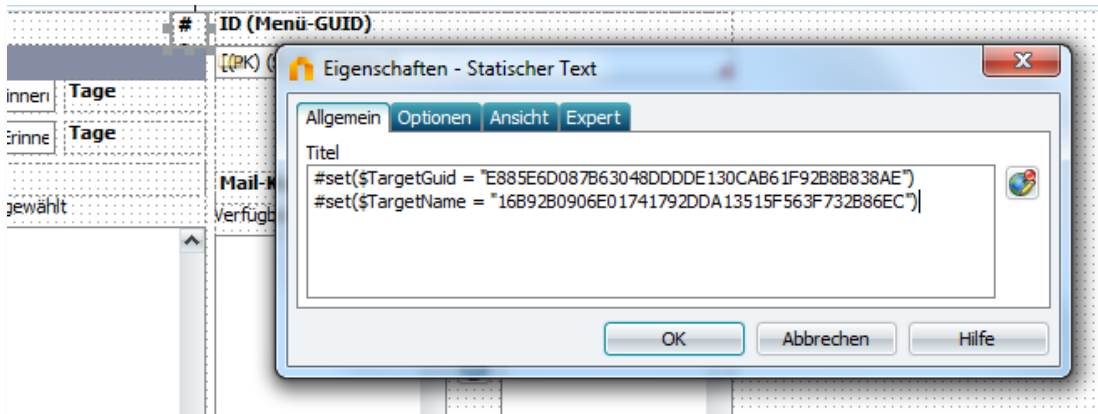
#
ID (Menü-GUID)
[(PK) (
innerı
Tage
Erinne
Tage
Mail-K
gewählt
Verfügb
Eigenschaften - Statischer Text
Allgemein
Optionen
Ansicht
Expert
Titel
#set($TargetGuid = "E885E6D087B63048DDDDE130CAB61F92B8B838AE")
#set($TargetName = "16B92B0906E01741792DDA13515F563F732B86EC")
OK
Abbrechen
Hilfe